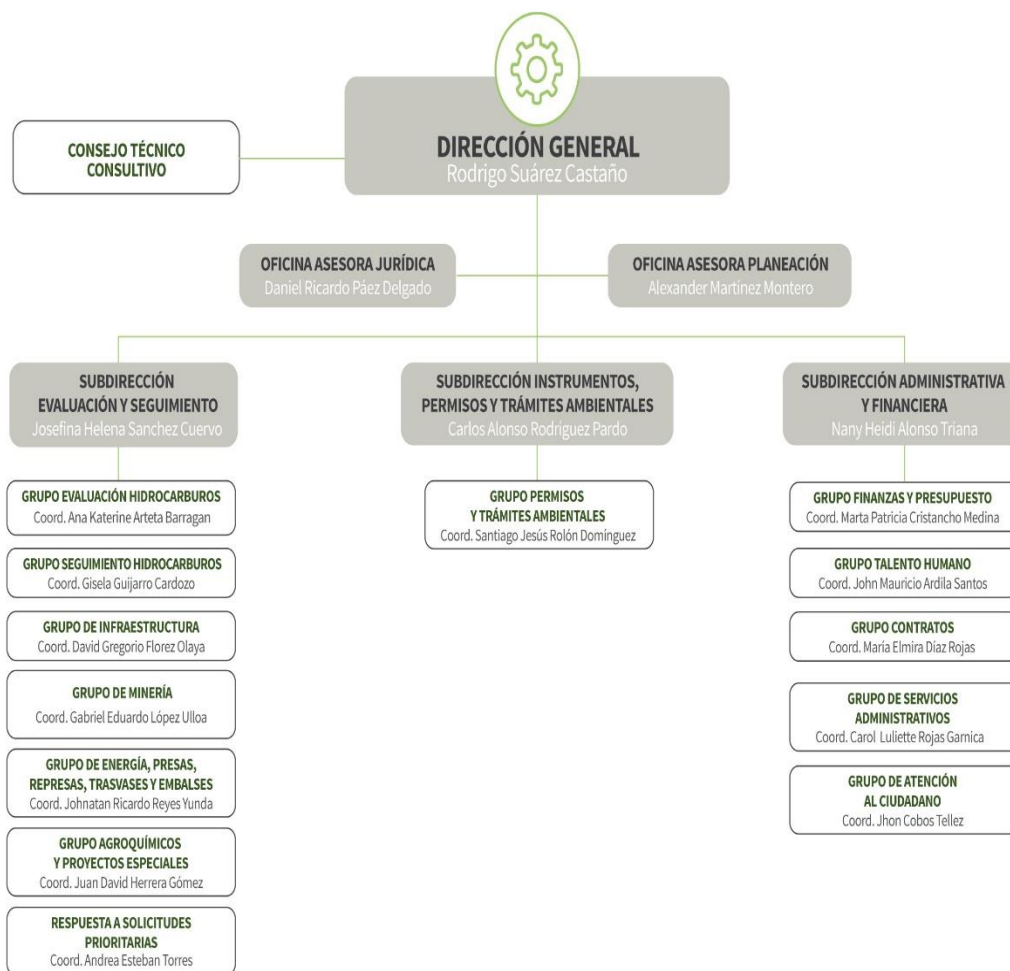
DIRECCIÓN GENERAL
Rodrigo Suárez Castaño

CONSEJO TÉCNICO CONSULTIVO

OFICINA ASESORA JURÍDICA
Daniel Ricardo Páez Delgado

OFICINA ASESORA PLANEACIÓN
Alexander Martinez Montero

SUBDIRECCIÓN EVALUACIÓN Y SEGUIMIENTO
Josefina Helena Sanchez Cuervo

GRUPO EVALUACIÓN HIDROCARBUROS
Coord. Ana Katerine Arteta Barragan

GRUPO SEGUIMIENTO HIDROCARBUROS
Coord. Gisela Guijarro Cardozo

GRUPO DE INFRAESTRUCTURA
Coord. David Gregorio Florez Olaya

GRUPO DE MINERÍA
Coord. Gabriel Eduardo López Ulloa

GRUPO DE ENERGÍA, PRESAS, REPRESAS, TRASVASES Y EMBALSES
Coord. Johnatan Ricardo Reyes Yunda

GRUPO AGROQUÍMICOS Y PROYECTOS ESPECIALES
Coord. Juan David Herrera Gómez

RESPUESTA A SOLICITUDES PRIORITARIAS
Coord. Andrea Esteban Torres

SUBDIRECCIÓN INSTRUMENTOS, PERMISOS Y TRÁMITES AMBIENTALES
Carlos Alonso Rodriguez Pardo

GRUPO PERMISOS Y TRÁMITES AMBIENTALES
Coord. Santiago Jesús Rolón Domínguez

SUBDIRECCIÓN ADMINISTRATIVA Y FINANCIERA
Nany Heidi Alonso Triana

GRUPO FINANZAS Y PRESUPUESTO
Coord. Marta Patricia Cristancho Medina

GRUPO TALENTO HUMANO
Coord. John Mauricio Ardila Santos

GRUPO CONTRATOS
Coord. María Elmira Díaz Rojas

GRUPO DE SERVICIOS ADMINISTRATIVOS
Coord. Carol Luliette Rojas Garnica

GRUPO DE ATENCIÓN AL CIUDADANO
Coord. Jhon Cobos Tellez